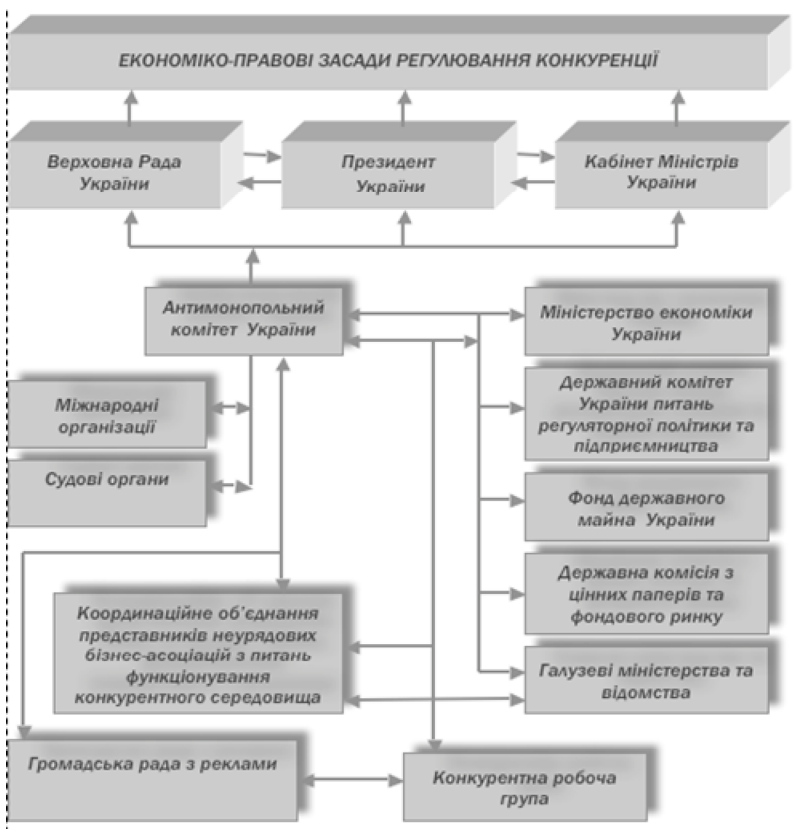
ЕКОНОМІКО-ПРАВОВІ ЗАСАДИ РЕГУЛЮВАННЯ КОНКУРЕНЦІЇ

Верховна Рада України

Президент України

Кабінет Міністрів України

Антимонопольний комітет України

Міністерство економіки України

Міжнародні організації

Державний комітет України питань регуляторної політики та підприємництва

Судові органи

Фонд державного майна України

Державна комісія з цінних паперів та фондового ринку

Координаційне об'єднання представників неурядових бізнес-асоціацій з питань функціонування конкурентного середовища

Галузеві міністерства та відомства

Громадська рада з реклами

Конкурентна робоча група